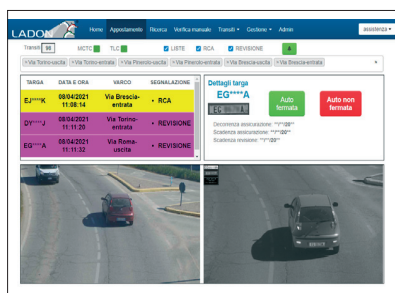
LADON

Home Appostamento Ricerca Verifica manuale Transiti ▾ Gestione ▾ Admin

assistenza ▾

Transiti 98

MCTC TLC LISTE RCA REVISIONE

× Via Torino-uscita × Via Torino-entrata × Via Pinerolo-uscita × Via Pinerolo-entrata × Via Brescia-uscita × Via Brescia-entrata

| TARGA | DATA E ORA | VARCO | SEGNALAZIONE |
|---|---|---|---|
| EJ****K | 08/04/2021 11:08:14 | Via Brescia-entrata | • RCA |
| DY****J | 08/04/2021 11:11:20 | Via Torino-entrata | • REVISIONE |
| EG****A | 08/04/2021 11:11:32 | Via Roma-uscita | • REVISIONE |

Dettagli targa

EG****A

EG****A

Auto fermata

Auto non fermata

Decorrenza assicurazione: **/**/20**

Scadenza assicurazione: **/**/20**

Scadenza revisione: **/**/20**